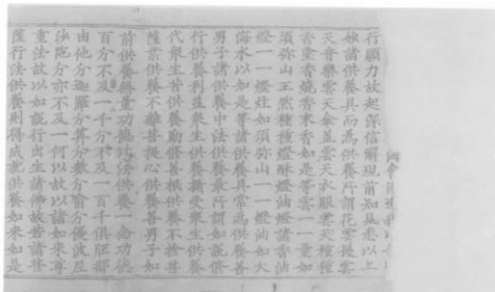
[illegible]

行願力故起深信解現前知見悉以上妙諸供養具而為供養所謂華雲鬘雲天音樂雲天傘蓋雲天衣服雲天種種香塗香燒香末香如是等雲一一量如須彌山王然種種燈酥燈油燈諸香油燈一一燈炷如須彌山一一燈油如大海水以如是等諸供養具常為供養善男子諸供養中法供養最所謂如說修行供養利益眾生供養攝受眾生供養代眾生苦供養勤修善根供養不捨菩薩業供養不離菩提心供養善男子如前供養無量功德比法供養一念功德百分不及一千分不及一百千俱胝那由他分迦羅分算分數分喻分優波尼沙陀分亦不及一何以故以諸如來尊重法故以如說行出生諸佛故若諸菩薩行法供養則得成就供養如來如是